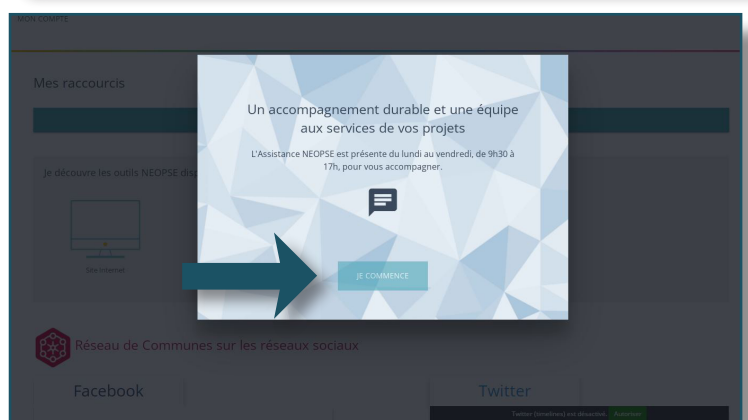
MON COMPTE

Mes raccourcis

Je découvre les outils NEOPSE dis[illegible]

Site internet

Un accompagnement durable et une équipe aux services de vos projets

L'Assistance NEOPSE est présente du lundi au vendredi, de 9h30 à 17h, pour vous accompagner.

JE COMMENCE

Réseau de Communes sur les réseaux sociaux

Facebook

Twitter

Twitter (timelines) est désactivé. Autoriser